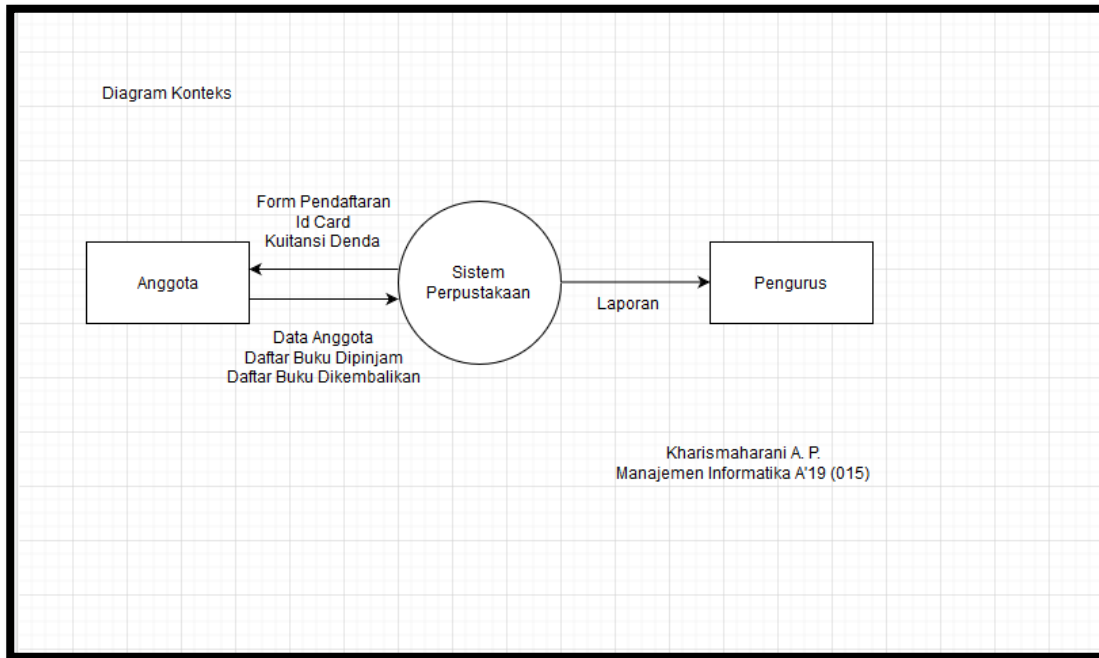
Diagram Konteks

Form Pendaftaran
Id Card
Kuitansi Denda

Anggota

Sistem
Perpustakaan

Laporan

Pengurus

Data Anggota
Daftar Buku Dipinjam
Daftar Buku Dikembalikan

Kharismaharani A. P.
Manajemen Informatika A'19 (015)